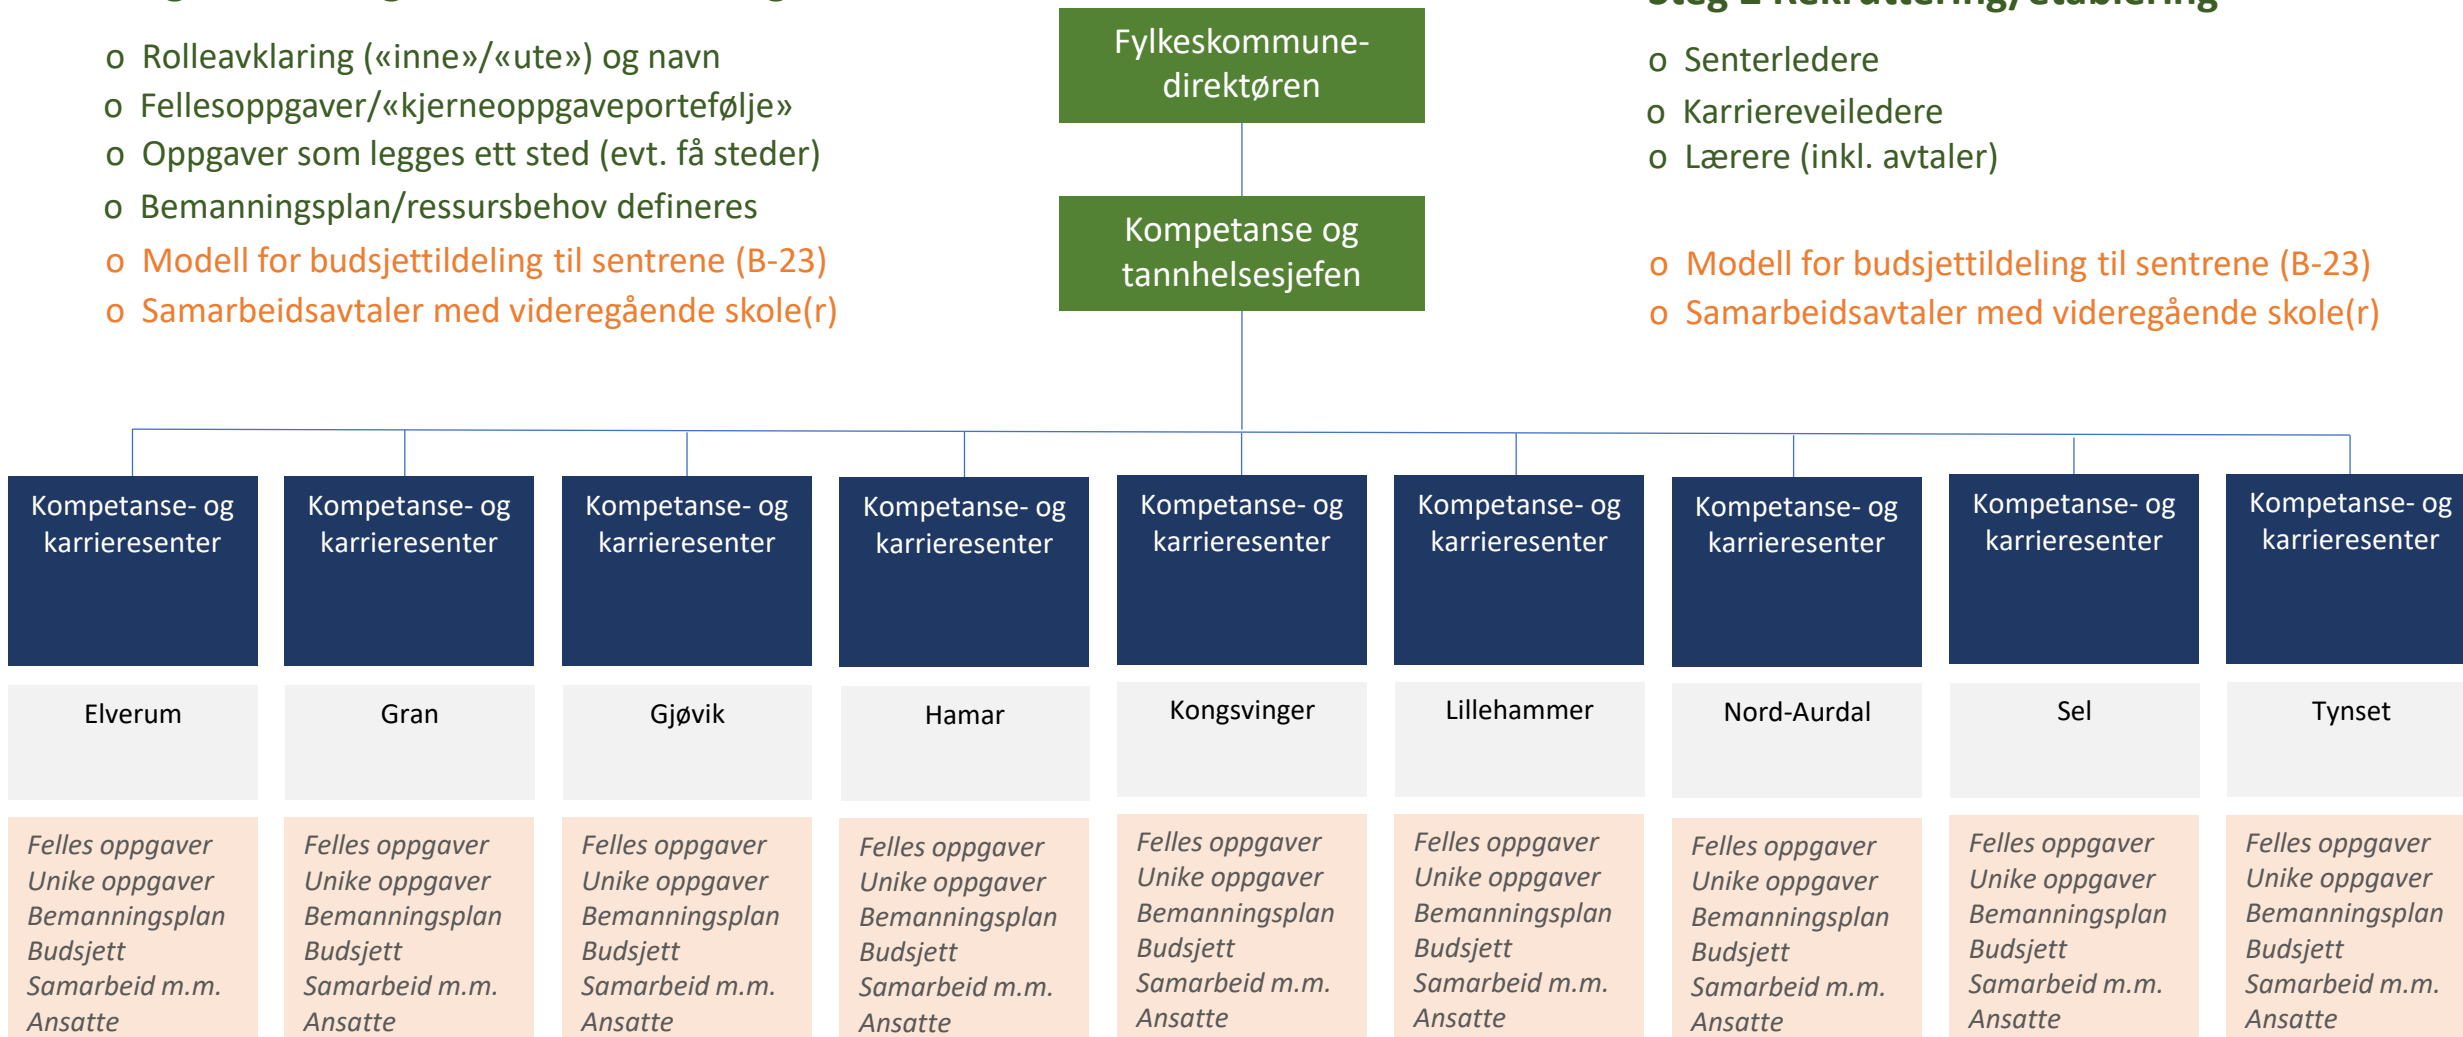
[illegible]

o Rolleavklaring («inne»/«ute») og navn
o Fellesoppgaver/«kjerneoppgaveportefølje»
o Oppgaver som legges ett sted (evt. få steder)
o Bemanningsplan/ressursbehov defineres
o Modell for budsjettildeling til sentrene (B-23)
o Samarbeidsavtaler med videregående skole(r)

Fylkeskommune-direktøren

Kompetanse og tannhelsesjefen

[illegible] Rekruttering/etablering

o Senterledere
o Karriereveiledere
o Lærere (inkl. avtaler)

o Modell for budsjettildeling til sentrene (B-23)
o Samarbeidsavtaler med videregående skole(r)

| Kompetanse- og karrieresenter | Kompetanse- og karrieresenter | Kompetanse- og karrieresenter | Kompetanse- og karrieresenter | Kompetanse- og karrieresenter | Kompetanse- og karrieresenter | Kompetanse- og karrieresenter | Kompetanse- og karrieresenter | Kompetanse- og karrieresenter |
|---|---|---|---|---|---|---|---|---|
| Elverum | Gran | Gjøvik | Hamar | Kongsvinger | Lillehammer | Nord-Aurdal | Sel | Tynset |
| Felles oppgaver Unike oppgaver Bemanningsplan Budsjett Samarbeid m.m. Ansatte | Felles oppgaver Unike oppgaver Bemanningsplan Budsjett Samarbeid m.m. Ansatte | Felles oppgaver Unike oppgaver Bemanningsplan Budsjett Samarbeid m.m. Ansatte | Felles oppgaver Unike oppgaver Bemanningsplan Budsjett Samarbeid m.m. Ansatte | Felles oppgaver Unike oppgaver Bemanningsplan Budsjett Samarbeid m.m. Ansatte | Felles oppgaver Unike oppgaver Bemanningsplan Budsjett Samarbeid m.m. Ansatte | Felles oppgaver Unike oppgaver Bemanningsplan Budsjett Samarbeid m.m. Ansatte | Felles oppgaver Unike oppgaver Bemanningsplan Budsjett Samarbeid m.m. Ansatte | Felles oppgaver Unike oppgaver Bemanningsplan Budsjett Samarbeid m.m. Ansatte |